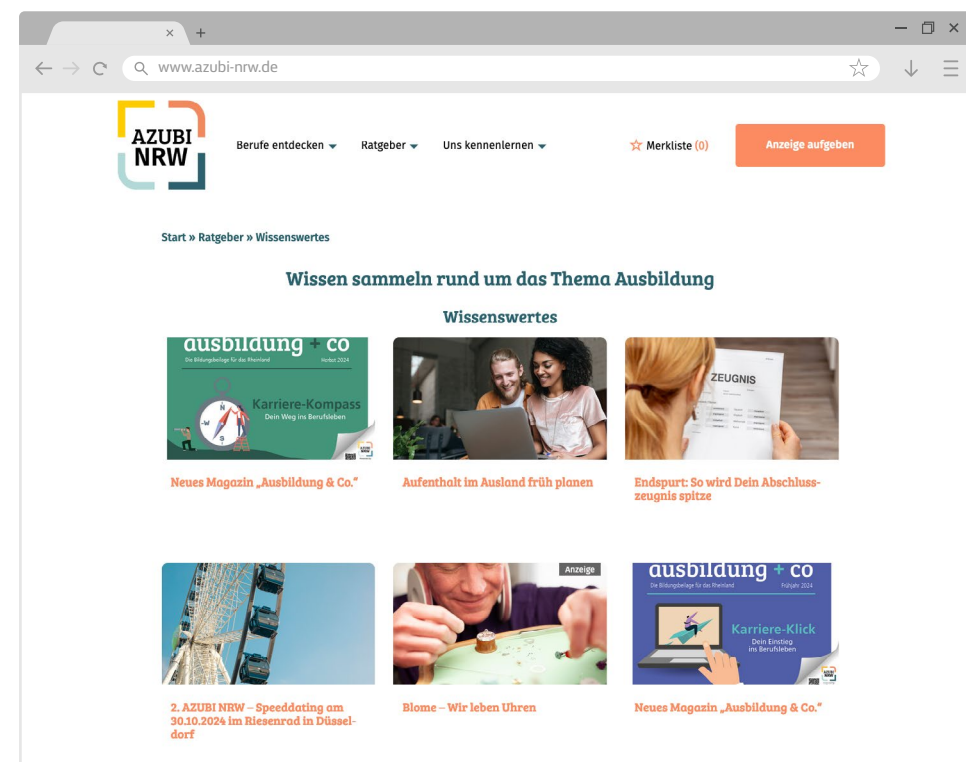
www.azubi-nrw.de

AZUBI NRW

Berufe entdecken Ratgeber Uns kennenlernen Merkliste (0) Anzeige aufgeben

Start » Ratgeber » Wissenswertes

Wissen sammeln rund um das Thema Ausbildung

Wissenswertes

ausbildung + co
Die Bildungsbeilage für das Rheinland Herbst 2024
Karriere-Kompass
Dein Weg ins Berufsleben

Neues Magazin „Ausbildung & Co."

Aufenthalt im Ausland früh planen

ZEUGNIS

Endspurt: So wird Dein Abschlusszeugnis spitze

2. AZUBI NRW – Speeddating am 30.10.2024 im Riesenrad in Düsseldorf

Anzeige

Blome – Wir leben Uhren

ausbildung + co
Die Bildungsbeilage für das Rheinland Frühjahr 2024
Karriere-Klick
Dein Einstieg ins Berufsleben

Neues Magazin „Ausbildung & Co."